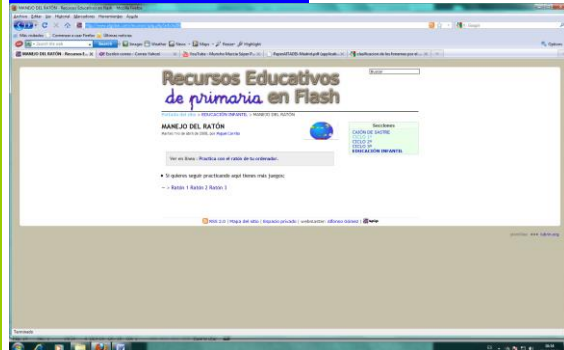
MANEJO DEL RATÓN - Recursos Educativos en Flash - Mozilla Firefox

Archivo Editar Ver Historial Marcadores Herramientas Ayuda

Google

Más visitados Comenzar a usar Firefox Últimas noticias

Search Imágenes Weather Noticias Maps Traducir Highlight

Opciones

MANEJO DEL RATÓN - Recursos E... | Escribir correo - Correo Yahoo! | YouTube - Manolito Marcia López! | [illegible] | clasificaciones de los humanos por el ...

Recursos Educativos de primaria en Flash

Buscar

Portada del sitio > EDUCACIÓN INFANTIL > MANEJO DEL RATÓN

MANEJO DEL RATÓN

Martes 7 de abril de 2009, por Miguel Cerrillo

Secciones
CIUDAD DE SASTRE
CICLO 1º
CICLO 2º
CICLO 3º
EDUCACIÓN INFANTIL

Ver en línea : Practica con el ratón de tu ordenador.

Si quieres seguir practicando aquí tienes más juegos:

→ Ratón 1 Ratón 2 Ratón 3

RSS 2.0 | Mapa del sitio | Espacio privado | SPIP | plantilla: albanez ibérico | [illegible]

Terminado